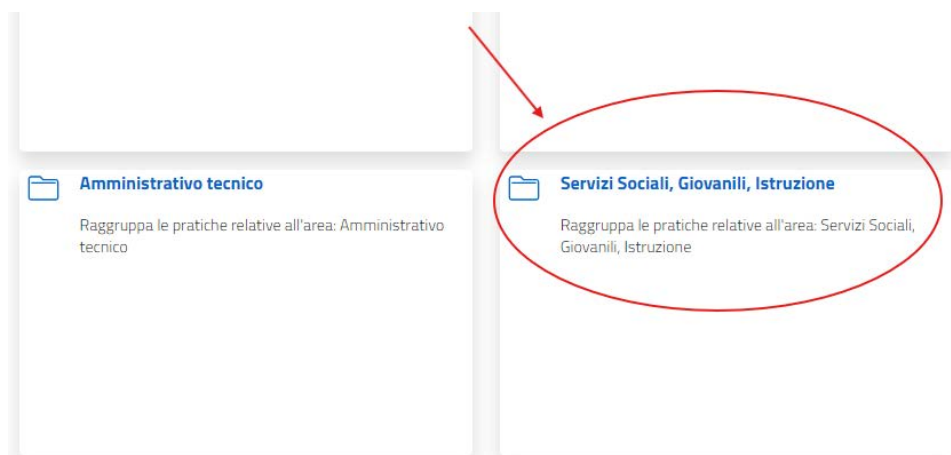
Amministrativo tecnico

Raggruppa le pratiche relative all'area: Amministrativo tecnico

Servizi Sociali, Giovanili, Istruzione

Raggruppa le pratiche relative all'area: Servizi Sociali, Giovanili, Istruzione